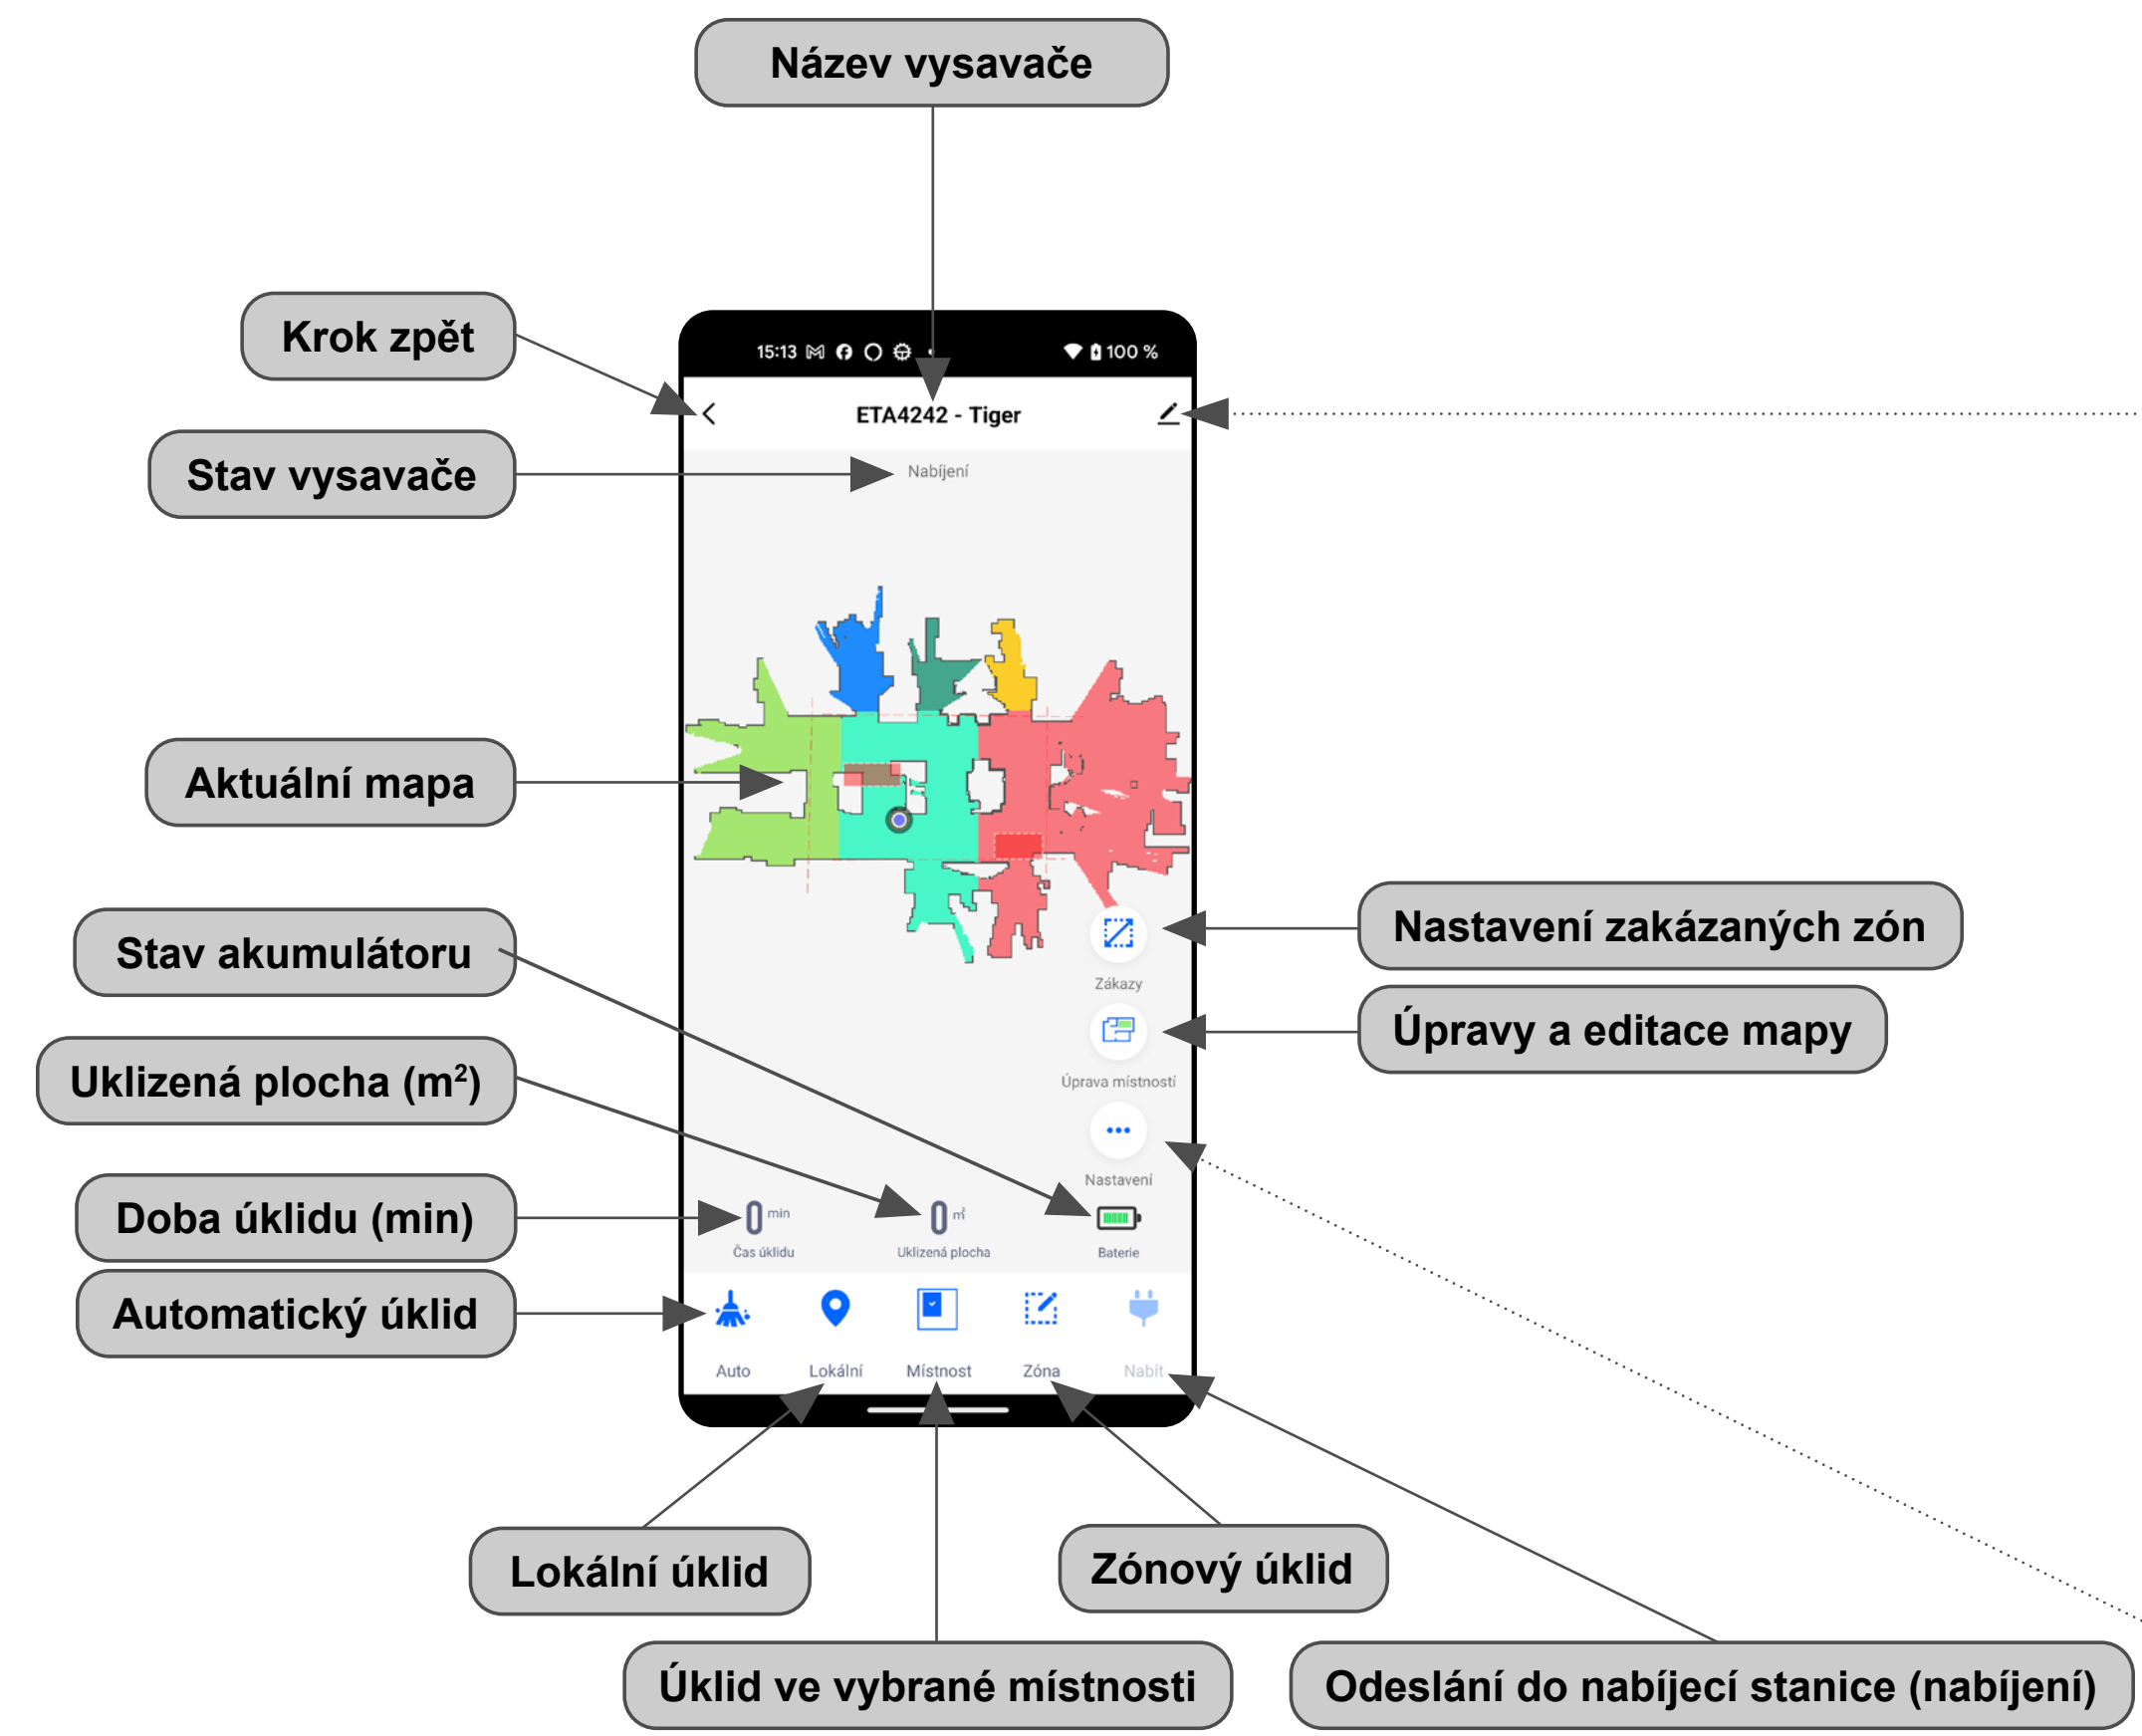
Název vysavače

Krok zpět

Stav vysavače

15:13

100 %

ETA4242 - Tiger

Nabíjení

Aktuální mapa

Nastavení zakázaných zón

Zákazy

Úpravy a editace mapy

Úprava místností

Stav akumulátoru

Uklizená plocha ($m^2$)

Nastavení

Doba úklidu (min)

0 min
Čas úklidu

0 m²
Uklizená plocha

Baterie

Automatický úklid

Auto

Lokální

Místnost

Zóna

Nabít

Lokální úklid

Zónový úklid

Úklid ve vybrané místnosti

Odeslání do nabíjecí stanice (nabíjení)